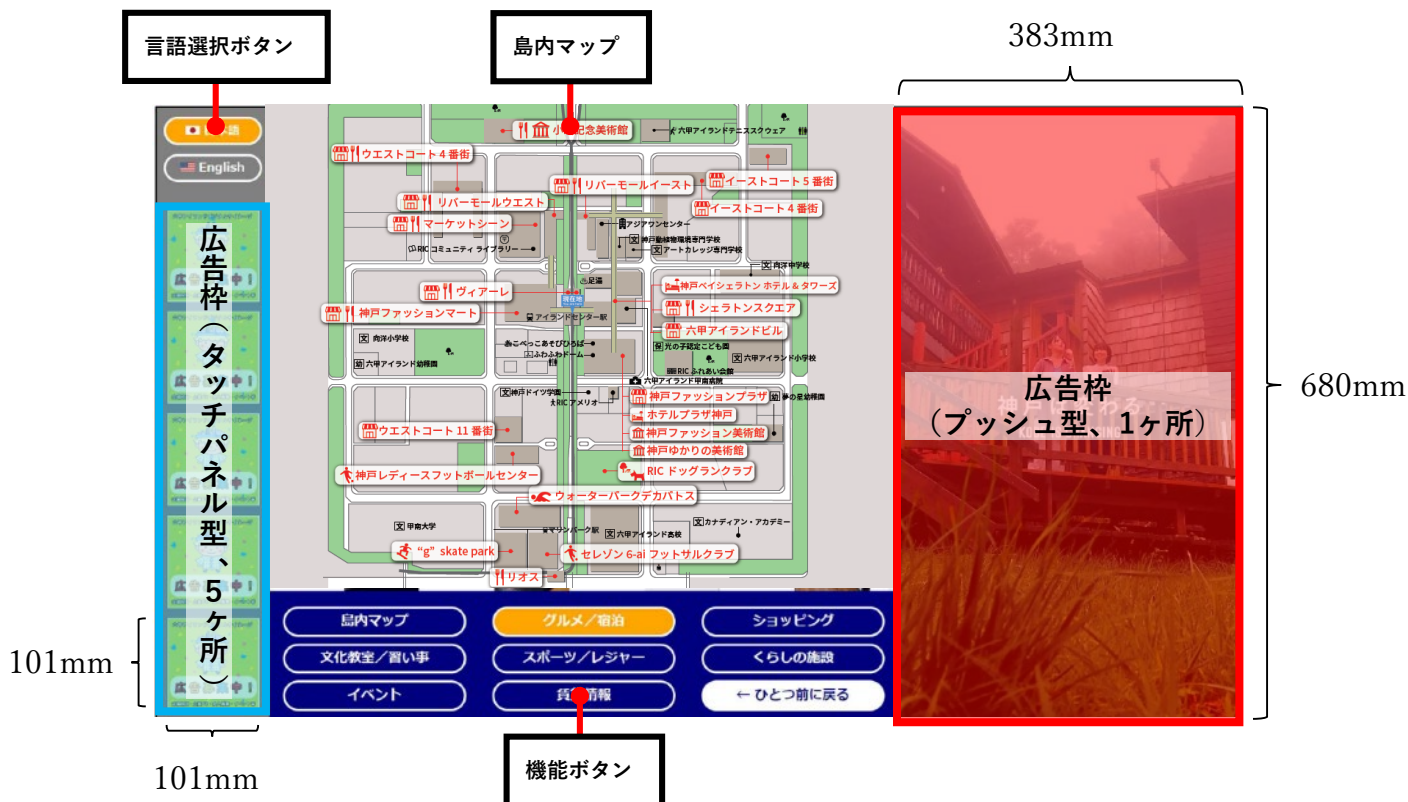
言語選択ボタン

島内マップ

383mm

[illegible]語

English

広告枠（タッチパネル型、5ヶ所）

小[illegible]記念美術館

六甲アイランドテニススクエア

ウエストコート 4 番街

リバーモールイースト

イーストコート 5 番街

リバーモールウエスト

イーストコート 4 番街

マーケットシーン

アジアワンセンター

神戸動植物環境専門学校

アートカレッジ専門学校

RIC コミュニティ ライブラリー

向洋中学校

ヴィアーレ

神戸ベイシェラトン ホテル & タワーズ

シェラトンスクエア

神戸ファッションマート

アイランドセンター駅

六甲アイランドビル

向洋小学校

六甲アイランド幼稚園

あこべっこあそびひろば

ふわふわドーム

光の子認定こども園

六甲アイランド小学校

RIC ふれあい会館

六甲アイランド甲南病院

神戸ドイツ学院

RIC アメリオ

神戸ファッションプラザ

夢の星幼稚園

ホテルプラザ神戸

ウエストコート 11 番街

神戸ファッション美術館

神戸ゆかりの美術館

RIC ドッグランクラブ

神戸レディースフットボールセンター

ウォーターパークデカパトス

甲南大学

マリンパーク駅

六甲アイランド高校

カナディアン・アカデミー

“g” skate park

セレゾン 6-ai フットサルクラブ

リオス

広告枠（プッシュ型、1ヶ所）

680mm

101mm

島内マップ

グルメ／宿泊

ショッピング

文化教室／習い事

スポーツ／レジャー

くらしの施設

イベント

賃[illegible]情報

← ひとつ前に戻る

101mm

機能ボタン